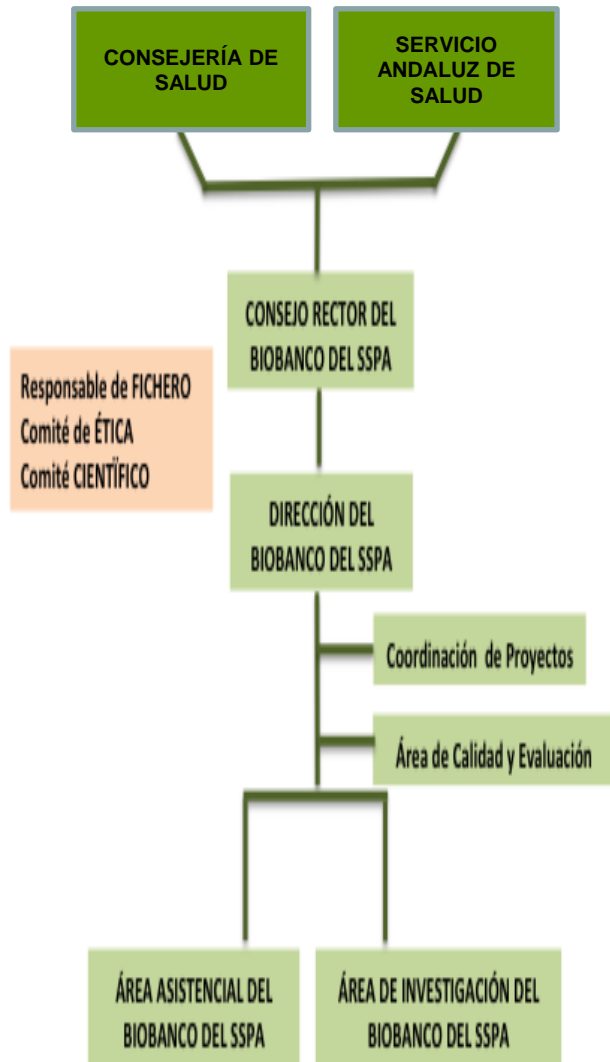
CONSEJERÍA DE SALUD

SERVICIO ANDALUZ DE SALUD

CONSEJO RECTOR DEL BIOBANCO DEL SSPA

Responsable de FICHERO
Comité de ÉTICA
Comité CIENTÍFICO

DIRECCIÓN DEL BIOBANCO DEL SSPA

Coordinación de Proyectos

Área de Calidad y Evaluación

ÁREA ASISTENCIAL DEL BIOBANCO DEL SSPA

ÁREA DE INVESTIGACIÓN DEL BIOBANCO DEL SSPA